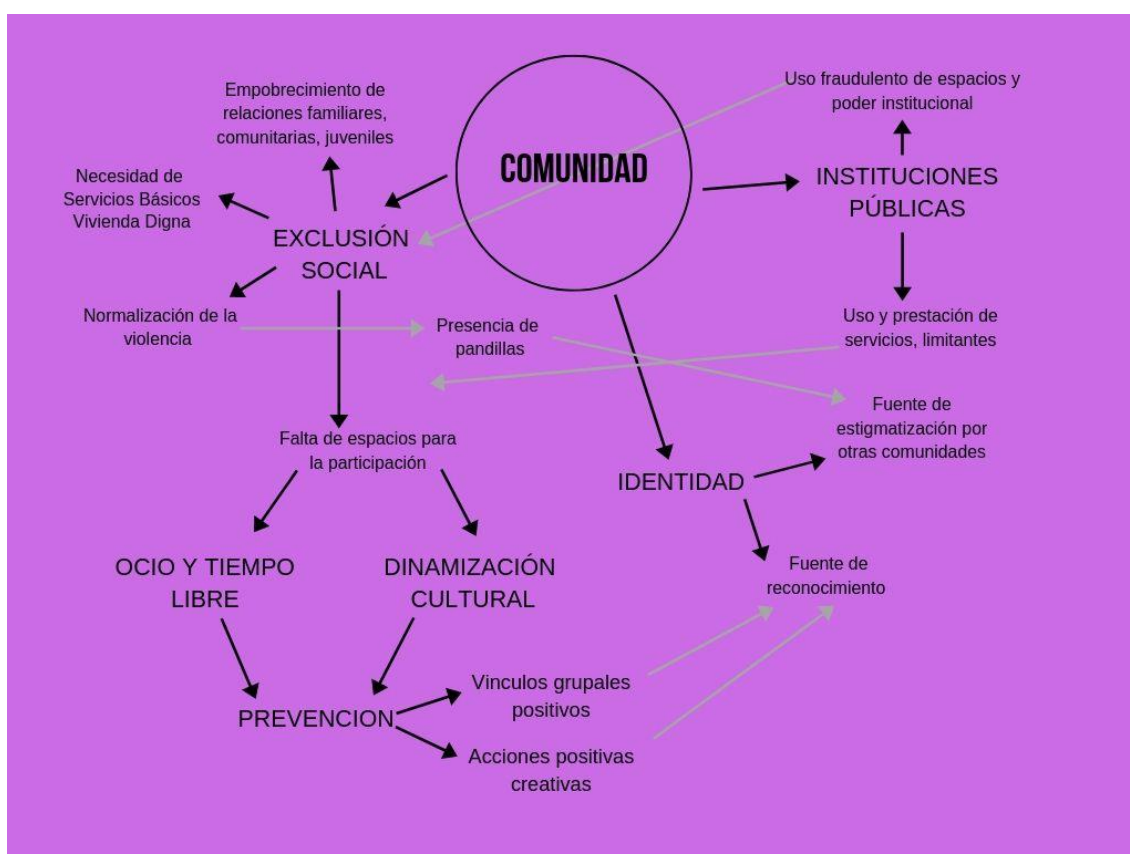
COMUNIDAD

Empobrecimiento de relaciones familiares, comunitarias, juveniles

Necesidad de Servicios Básicos Vivienda Digna

EXCLUSIÓN SOCIAL

Normalización de la violencia

Presencia de pandillas

Uso fraudulento de espacios y poder institucional

INSTITUCIONES PÚBLICAS

Uso y prestación de servicios, limitantes

Fuente de estigmatización por otras comunidades

Falta de espacios para la participación

IDENTIDAD

OCIO Y TIEMPO LIBRE

DINAMIZACIÓN CULTURAL

Fuente de reconocimiento

PREVENCION

Vinculos grupales positivos

Acciones positivas creativas